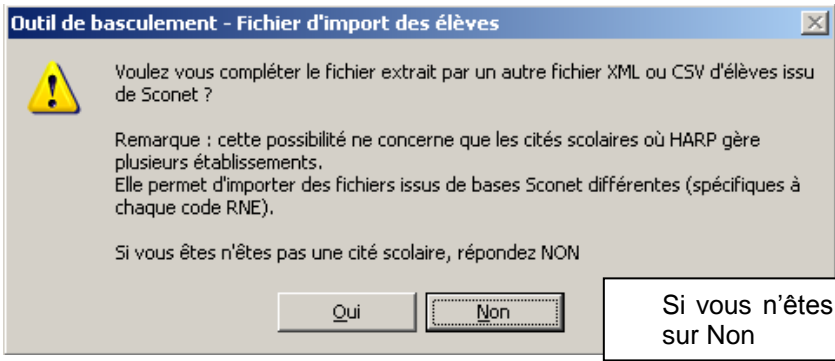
Outil de basculement - Fichier d'import des élèves

Voulez vous compléter le fichier extrait par un autre fichier XML ou CSV d'élèves issu de Sconet ?

Remarque : cette possibilité ne concerne que les cités scolaires où HARP gère plusieurs établissements.
Elle permet d'importer des fichiers issus de bases Sconet différentes (spécifiques à chaque code RNE).

Si vous êtes n'êtes pas une cité scolaire, répondez NON

Oui Non

Si vous n'êtes
sur Non